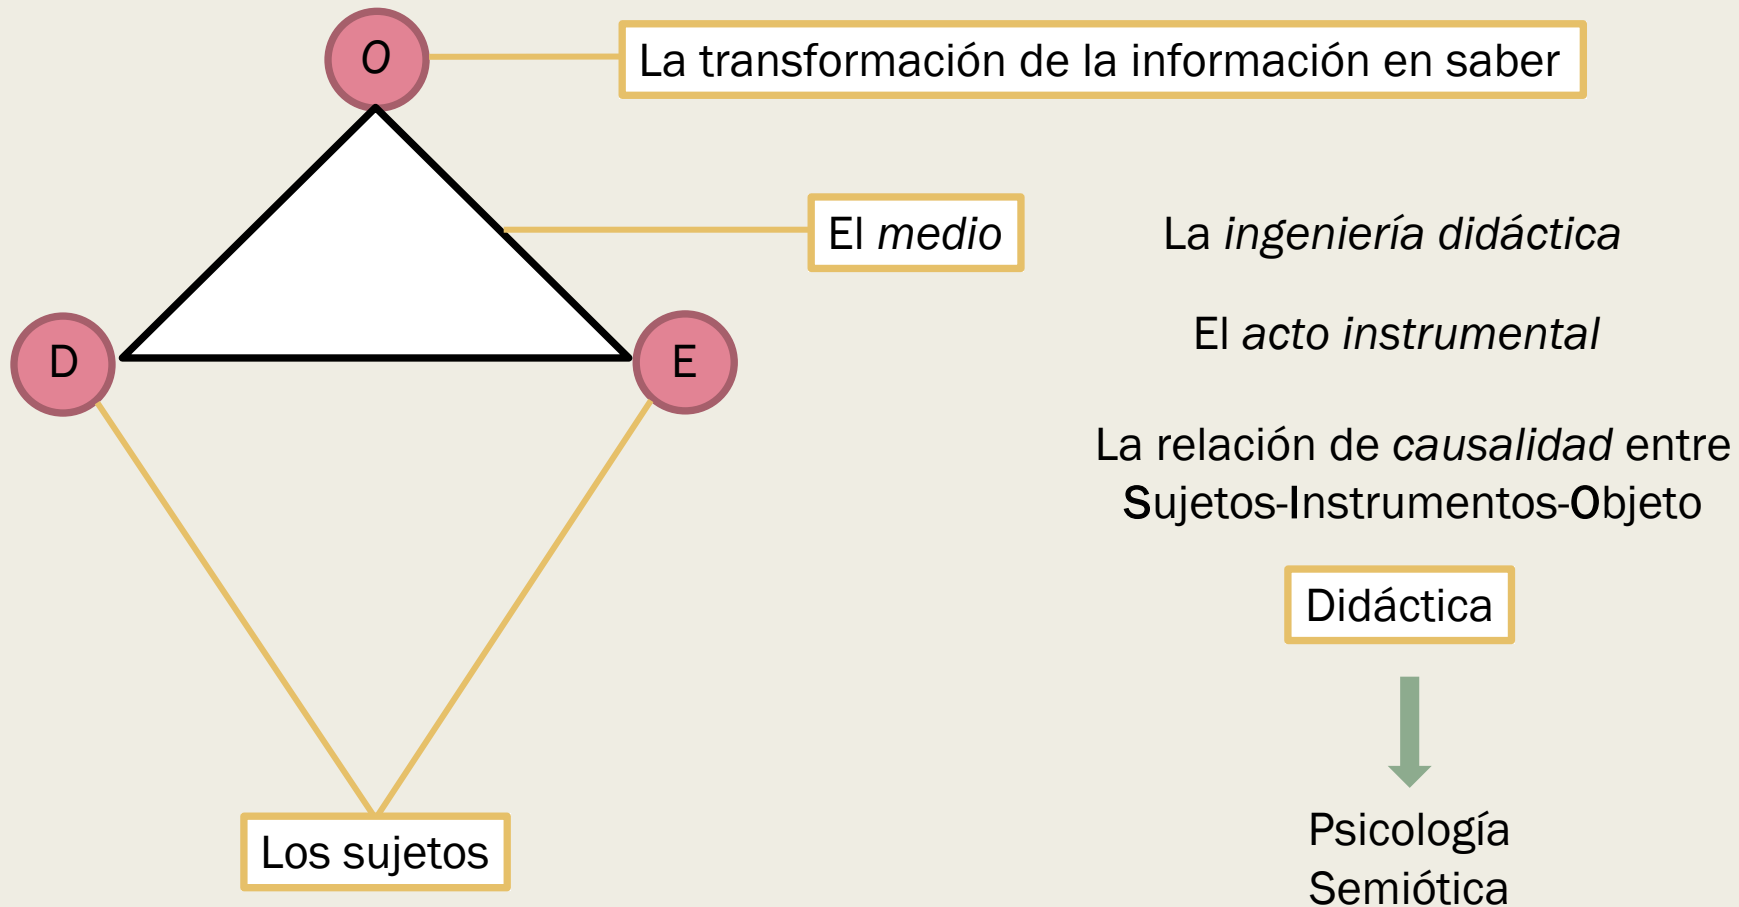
O

La transformación de la información en saber

El *medio*

La *ingeniería didáctica*

El *acto instrumental*

D

E

La relación de *causalidad* entre Sujetos-Instrumentos-Objeto

Didáctica

Los sujetos

Psicología
Semiótica